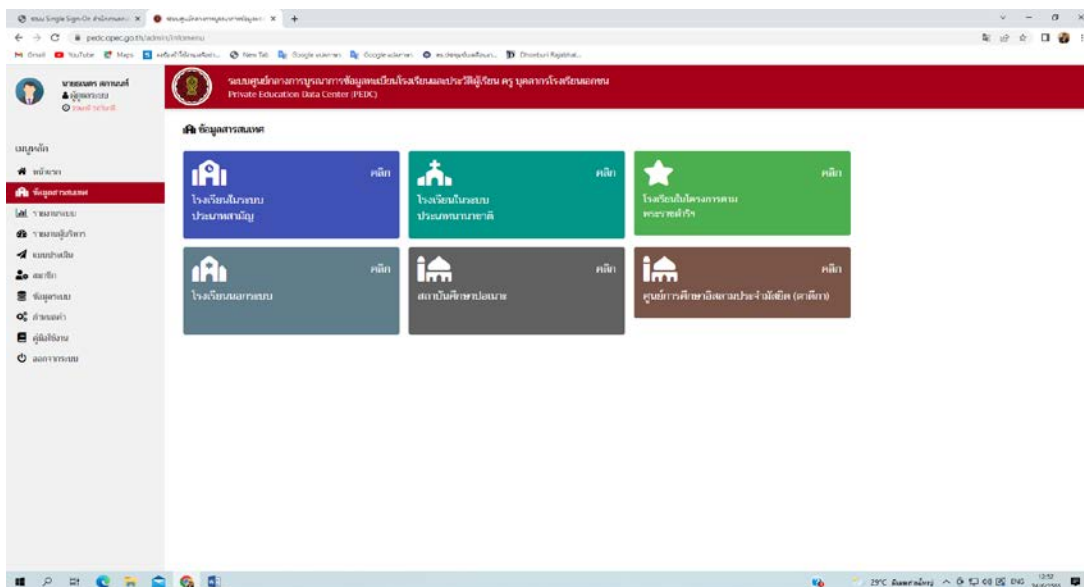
ระบบศูนย์กลางการบูรณาการข้อมูลนักเรียนโรงเรียนและประวัติผู้เรียน ครู บุคลากรโรงเรียนเอกชน
Private Education Data Center (PEDC)

เมนูหลัก
หน้าแรก
ข้อมูลสารสนเทศ
รายงานระบบ
รายงานผู้บริหาร
แบบประเมิน
สมาชิก
ข้อมูลระบบ
ตั้งค่า
คู่มือใช้งาน
ออกจากระบบ

ข้อมูลสารสนเทศ

โรงเรียนในระบบ ประเภทสามัญ
คลิก

โรงเรียนในระบบ ประเภทนานาชาติ
คลิก

โรงเรียนในโครงการตามพระราชดำริ
คลิก

โรงเรียนนอกระบบ
คลิก

สถาบันศึกษาปอเนาะ
คลิก

ศูนย์การศึกษาอิสลามประจำมัสยิด (ตาดีกา)
คลิก

29°C